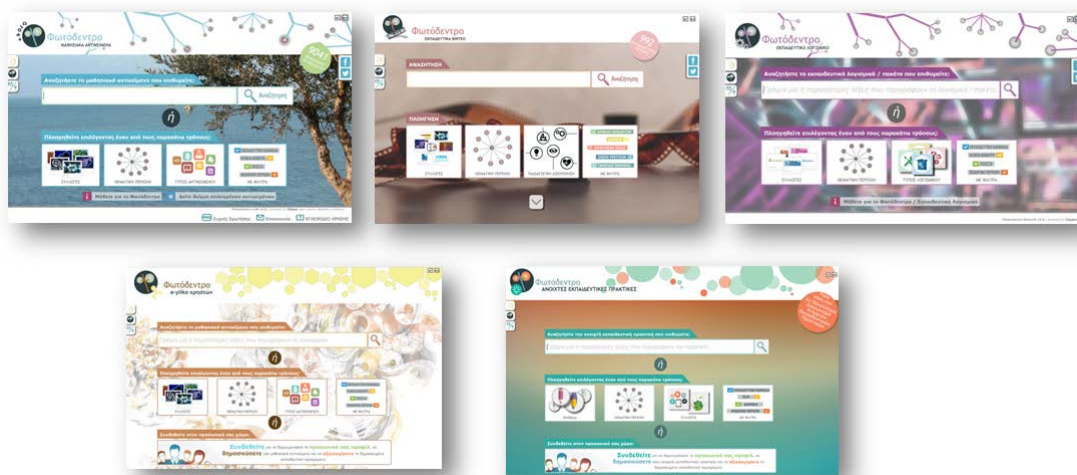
Φωτόδεντρο
ΜΑΘΗΣΙΑΚΑ ΑΝΤΙΚΕΙΜΕΝΑ

Αναζητήστε το μαθησιακό αντικείμενο που επιθυμείτε:

Αναζήτηση

ή

Πλοηγηθείτε επιλέγοντας έναν από τους παρακάτω τρόπους:

ΣΥΛΛΟΓΕΣ
ΘΕΜΑΤΙΚΗ ΠΕΡΙΟΧΗ
ΤΥΠΟΣ ΑΝΤΙΚΕΙΜΕΝΟΥ
ΜΕ ΦΙΛΤΡΑ

Μάθετε για το Φωτόδεντρο

Συχνές Ερωτήσεις
Επικοινωνία
Αποθετήριο Χρήσης

Φωτόδεντρο
ΕΚΠΑΙΔΕΥΤΙΚΑ ΒΙΝΤΕΟ

ΑΝΑΖΗΤΗΣΗ

Αναζήτηση

ΠΛΟΗΓΗΣΗ

ΣΥΛΛΟΓΕΣ
ΘΕΜΑΤΙΚΗ ΠΕΡΙΟΧΗ
ΠΑΙΔΑΓΩΓΙΚΗ ΑΞΙΟΠΟΙΗΣΗ
ΜΕ ΦΙΛΤΡΑ

Φωτόδεντρο
ΕΚΠΑΙΔΕΥΤΙΚΟ ΛΟΓΙΣΜΙΚΟ

Αναζητήστε το εκπαιδευτικό λογισμικό / πακέτο που επιθυμείτε:

ή

Πλοηγηθείτε επιλέγοντας έναν από τους παρακάτω τρόπους:

ΣΥΛΛΟΓΕΣ
ΘΕΜΑΤΙΚΗ ΠΕΡΙΟΧΗ
ΤΥΠΟΣ ΛΟΓΙΣΜΙΚΟΥ
ΜΕ ΦΙΛΤΡΑ

Μάθετε για το Φωτόδεντρο / Εκπαιδευτικό Λογισμικό

Φωτόδεντρο
e-υλικό εργαστηρίων

Αναζητήστε το μαθησιακό αντικείμενο που επιθυμείτε:

ή

Πλοηγηθείτε επιλέγοντας έναν από τους παρακάτω τρόπους:

ΣΥΛΛΟΓΕΣ
ΘΕΜΑΤΙΚΗ ΠΕΡΙΟΧΗ
ΤΥΠΟΣ ΑΝΤΙΚΕΙΜΕΝΟΥ
ΜΕ ΦΙΛΤΡΑ

Συνδεθείτε στον προσωπικό σας χώρο:

Συνδεθείτε
δημοσιεύσετε

Φωτόδεντρο
ΑΝΟΙΧΤΕΣ ΕΚΠΑΙΔΕΥΤΙΚΕΣ ΠΡΑΚΤΙΚΕΣ

Αναζητήστε την ανοιχτή εκπαιδευτική πρακτική που επιθυμείτε:

ή

Πλοηγηθείτε επιλέγοντας έναν από τους παρακάτω τρόπους:

ΣΥΛΛΟΓΕΣ
ΘΕΜΑΤΙΚΗ ΠΕΡΙΟΧΗ
ΜΕ ΦΙΛΤΡΑ

ή

Συνδεθείτε στον προσωπικό σας χώρο:

Συνδεθείτε
δημοσιεύσετε